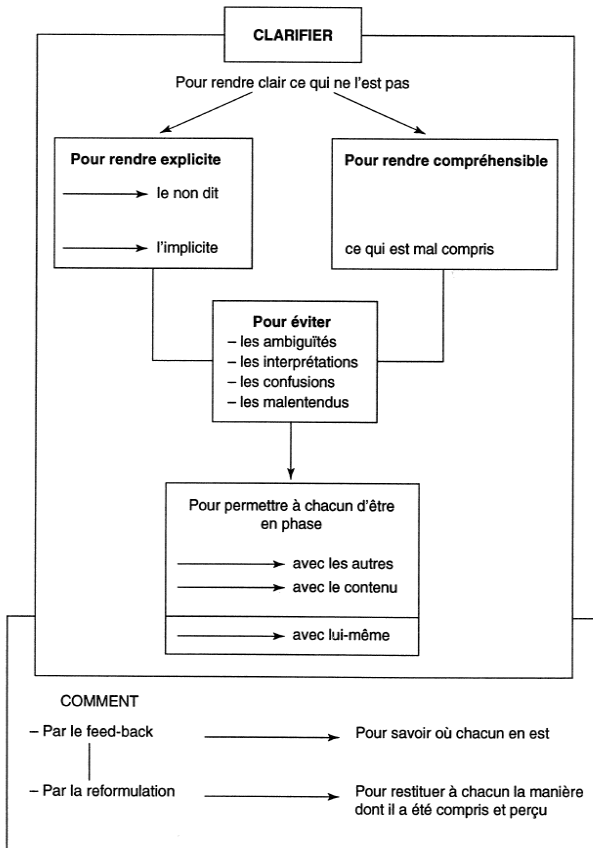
CLARIFIER

Pour rendre clair ce qui ne l'est pas

Pour rendre explicite

le non dit

l'implicite

Pour rendre compréhensible

ce qui est mal compris

Pour éviter
– les ambiguïtés
– les interprétations
– les confusions
– les malentendus

Pour permettre à chacun d'être en phase

avec les autres

avec le contenu

avec lui-même

COMMENT

– Par le feed-back

Pour savoir où chacun en est

– Par la reformulation

Pour restituer à chacun la manière dont il a été compris et perçu